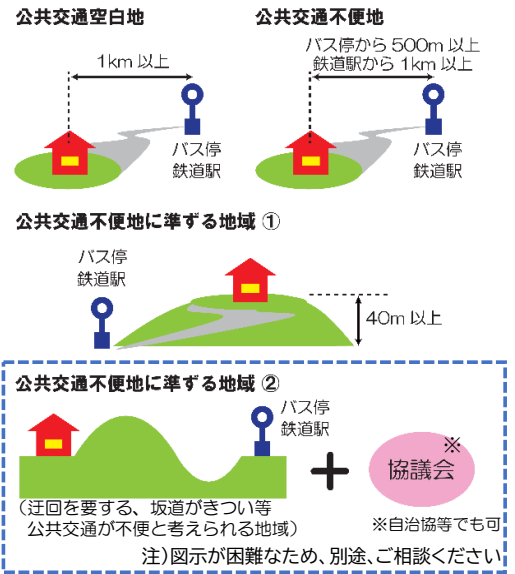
公共交通空白地

1km 以上

バス停
鉄道駅

公共交通不便地

バス停から 500m 以上
鉄道駅から 1km 以上

バス停
鉄道駅

公共交通不便地に準ずる地域 ①

バス停
鉄道駅

40m 以上

公共交通不便地に準ずる地域 ②

バス停
鉄道駅

+

協議会※

（迂回を要する、坂道がきつい等
公共交通が不便と考えられる地域）

※自治協等でも可

注）図示が困難なため、別途、ご相談ください